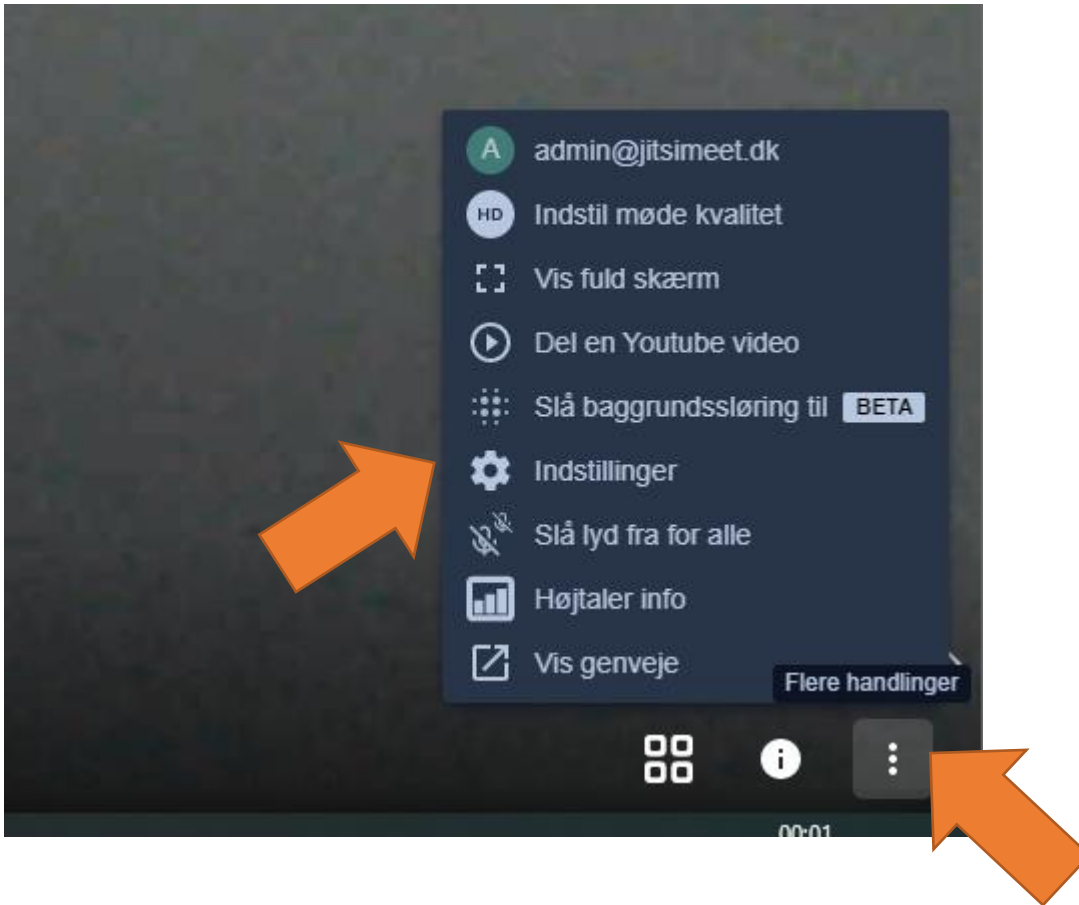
A admin@jitsimeet.dk

HD Indstil møde kvalitet

Vis fuld skærm

Del en Youtube video

Slå baggrundssløring til BETA

Indstillinger

Slå lyd fra for alle

Højtaler info

Vis genveje

Flere handlinger

00:01